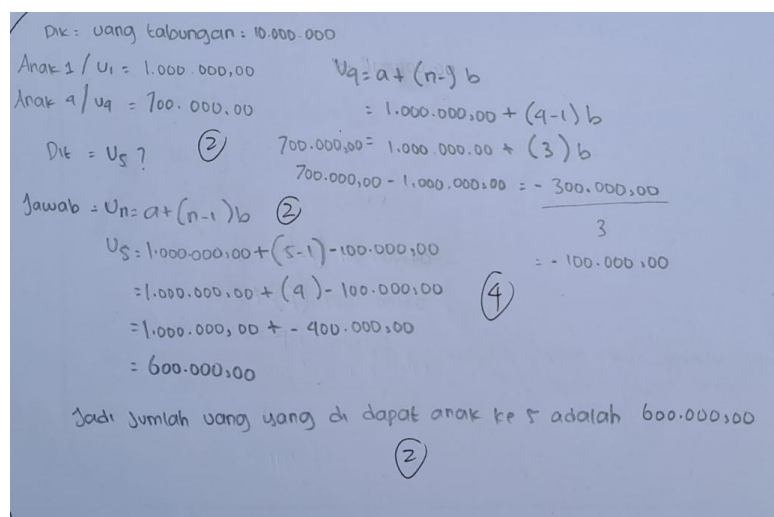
Dik: uang tabungan: 10.000.000

Anak 1 / $U_1$ = 1.000.000,00

Anak 4 / $U_4$ = 700.000,00

Dit = $U_5$ ? (2)

$U_4 = a + (n-1) b$

$= 1.000.000,00 + (4-1) b$

$700.000,00 = 1.000.000.00 + (3) b$

$700.000,00 - 1.000.000,00 = \frac{-300.000,00}{3}$

$= -100.000,00$

Jawab = $U_n = a + (n-1) b$ (2)

$U_5 = 1.000.000,00 + (5-1) - 100.000,00$

$= 1.000.000,00 + (4) - 100.000,00$ (4)

$= 1.000.000,00 + - 400.000,00$

$= 600.000,00$

Jadi Jumlah uang yang di dapat anak ke 5 adalah 600.000,00

(2)